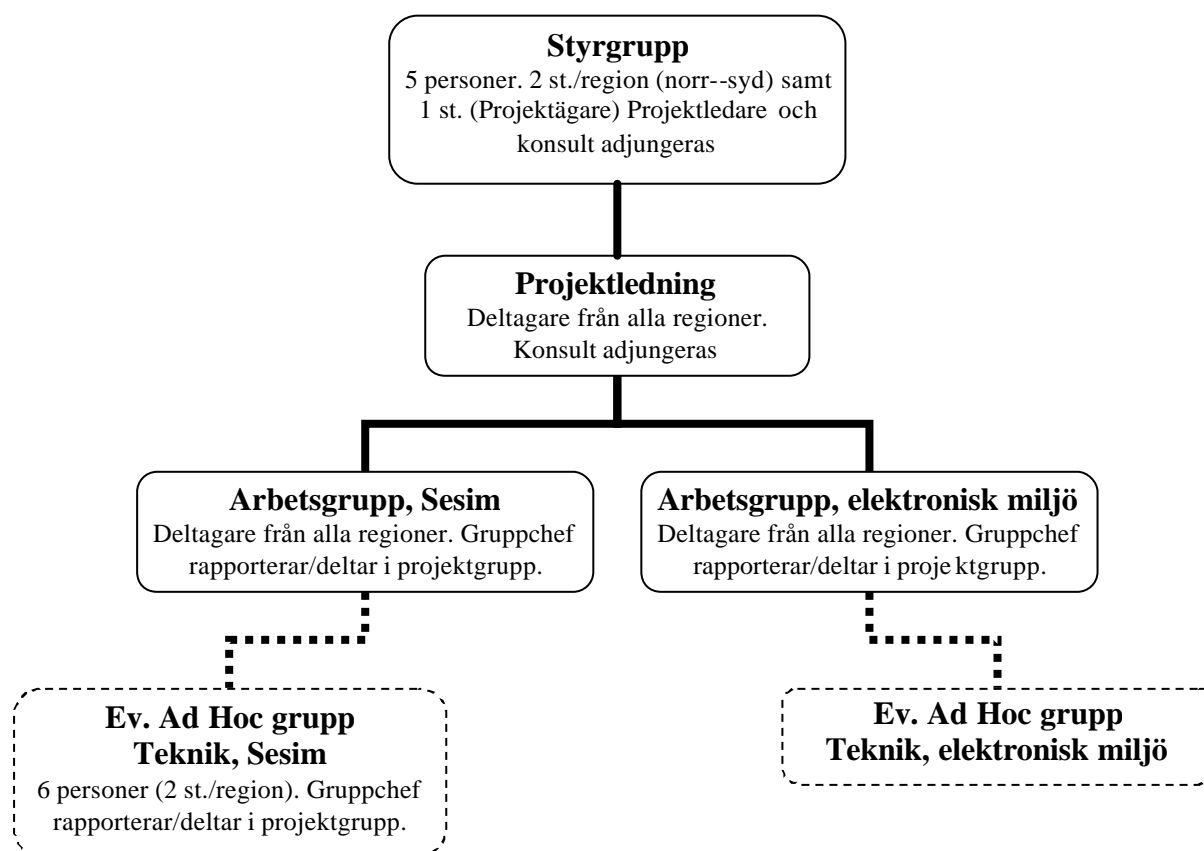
**Styrgrupp**
5 personer. 2 st./region (norr--syd) samt 1 st. (Projektägare) Projektledare och konsult adjungeras

**Projektledning**
Deltagare från alla regioner. Konsult adjungeras

**Arbetsgrupp, Sesim**
Deltagare från alla regioner. Gruppchef rapporterar/deltar i projektgrupp.

**Arbetsgrupp, elektronisk miljö**
Deltagare från alla regioner. Gruppchef rapporterar/deltar i proje ktgrupp.

**Ev. Ad Hoc grupp**
**Teknik, Sesim**
6 personer (2 st./region). Gruppchef rapporterar/deltar i projektgrupp.

**Ev. Ad Hoc grupp**
**Teknik, elektronisk miljö**